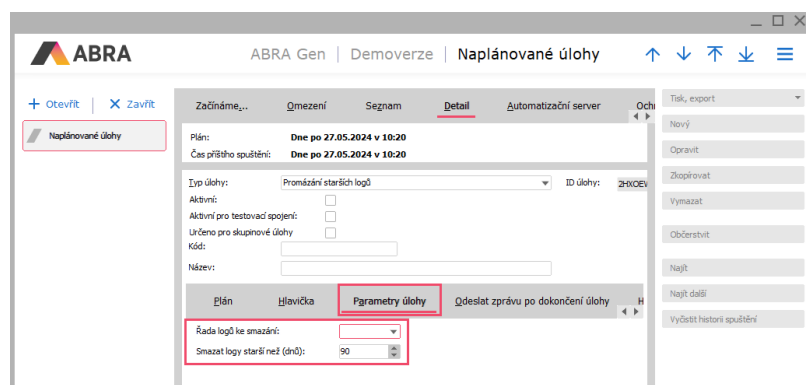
_ □ ✕

ABRA

ABRA Gen | Demoverze | Naplánované úlohy

+ Otevřít | ✕ Zavřít

Naplánované úlohy

Začínáme... Omezení Seznam Detail Automatizační server Och

Plán: Dne po 27.05.2024 v 10:20
Čas příštího spuštění: Dne po 27.05.2024 v 10:20

Typ úlohy: Promázání starších logů
ID úlohy: 2HXOEV
Aktivní:
Aktivní pro testovací spojení:
Určeno pro skupinové úlohy
Kód:
Název:

Plán Hlavička Parametry úlohy Odeslat zprávu po dokončení úlohy H

Řada logů ke smazání:
Smazat logy starší než (dnů): 90

Tisk, export
Nový
Opravit
Zkopírovat
Vymazat
Občerstvit
Najít
Najít další
Vyčistit historii spuštění